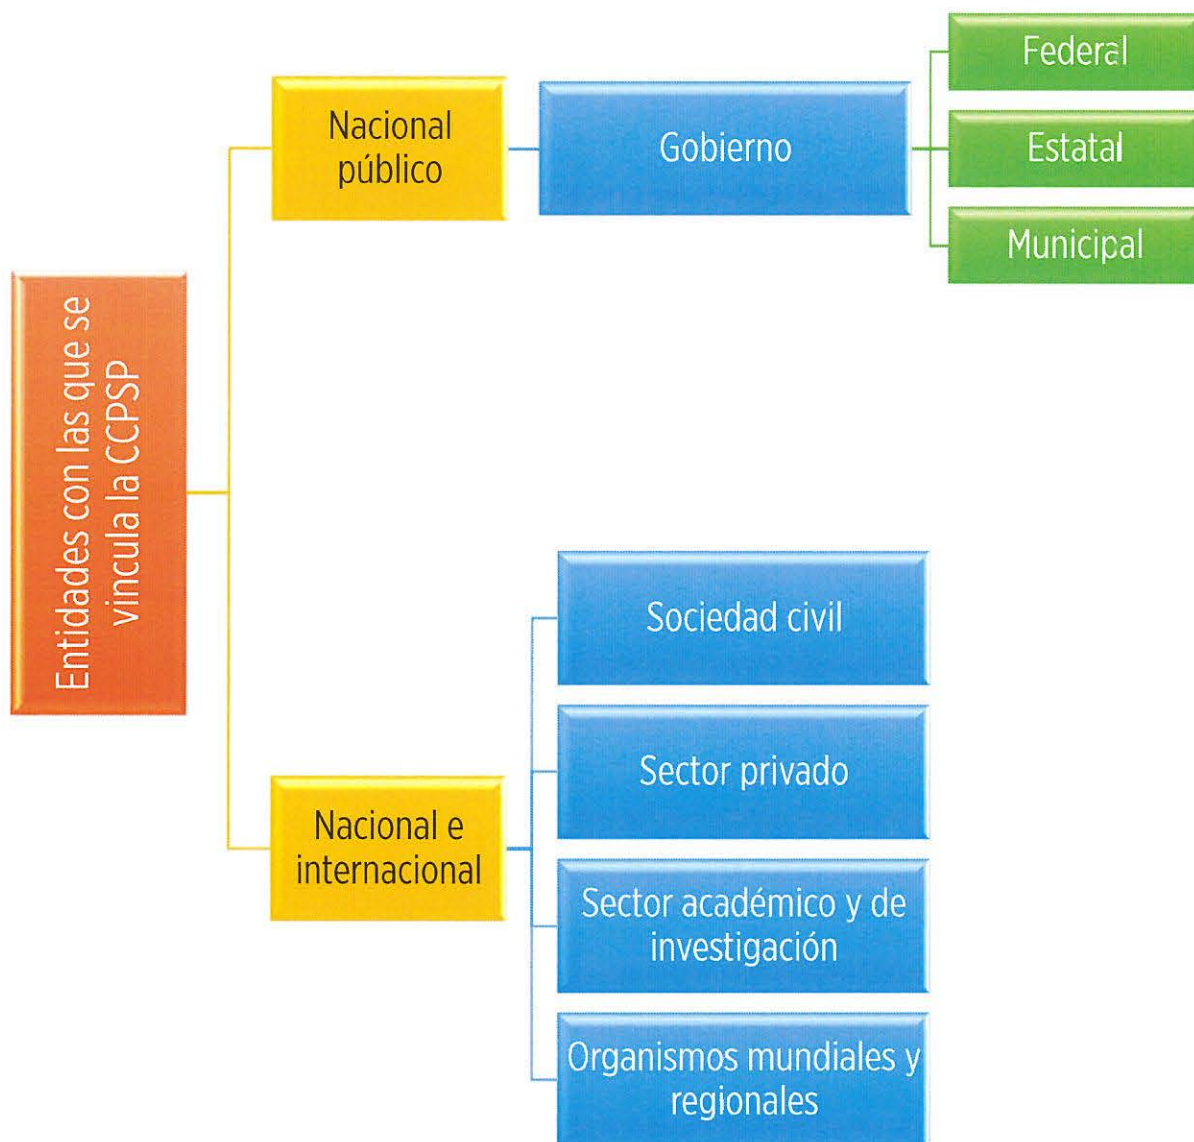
Entidades con las que se vincula la CCPSP

Nacional público

Gobierno

Federal

Estatal

Municipal

Nacional e internacional

Sociedad civil

Sector privado

Sector académico y de investigación

Organismos mundiales y regionales